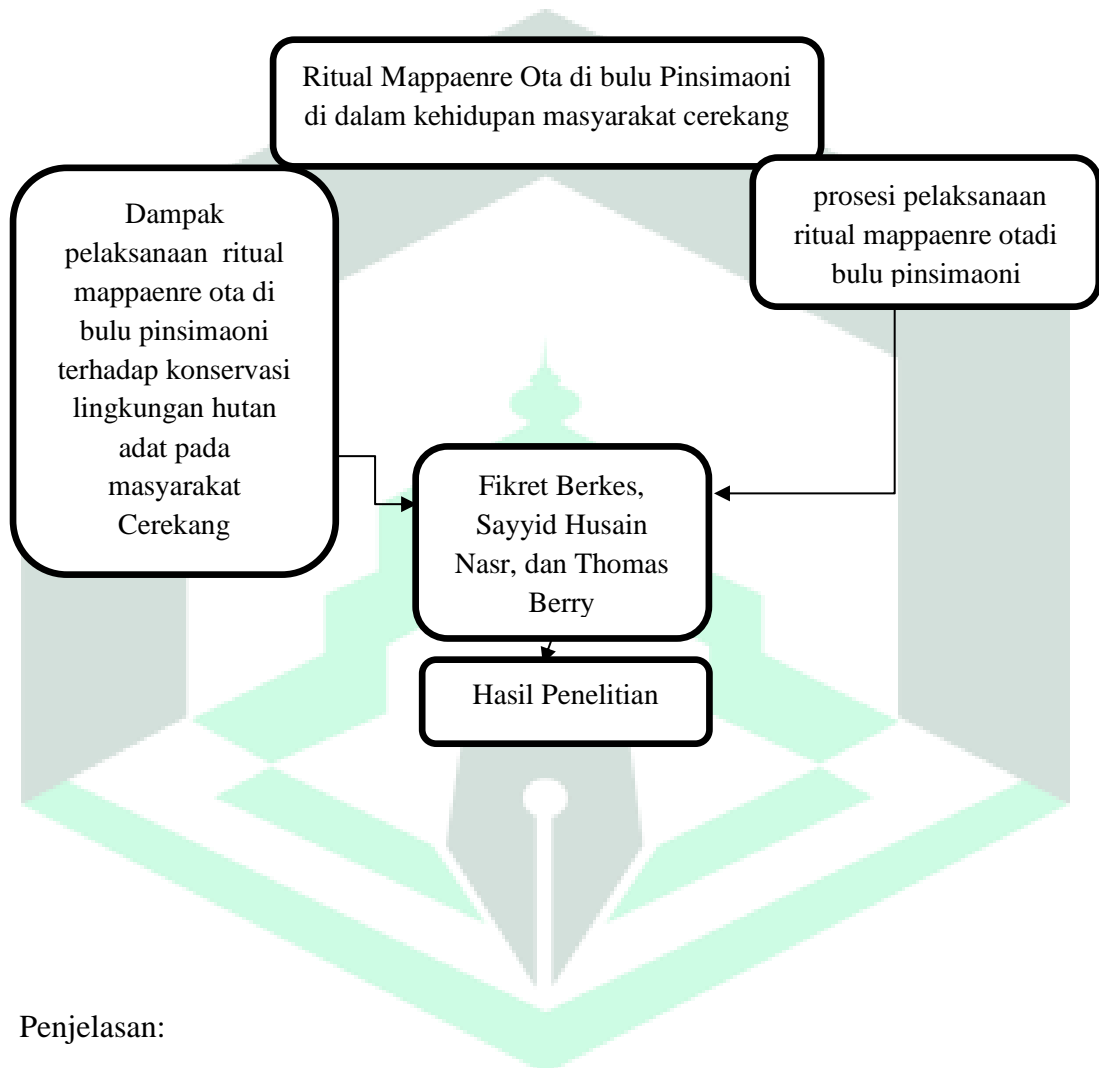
Ritual Mappaenre Ota di bulu Pinsimaoni di dalam kehidupan masyarakat cerekang

Dampak pelaksanaan ritual mappaenre ota di bulu pinsimaoni terhadap konservasi lingkungan hutan adat pada masyarakat Cerekang

prosesi pelaksanaan ritual mappaenre otadi bulu pinsimaoni

Fikret Berkes, Sayyid Husain Nasr, dan Thomas Berry

Hasil Penelitian

Penjelasan: